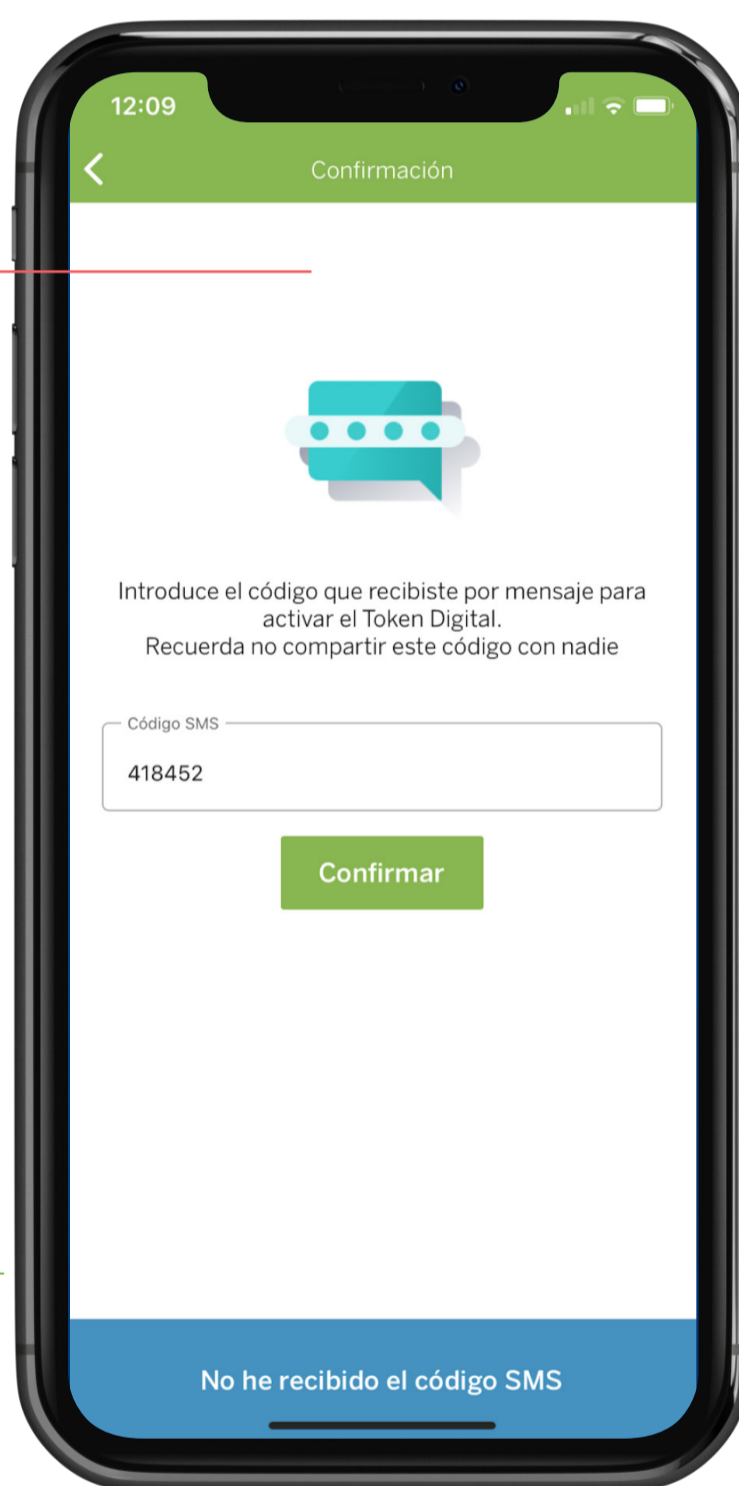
12:09

Confirmación

Introduce el código que recibiste por mensaje para activar el Token Digital.
Recuerda no compartir este código con nadie

Código SMS
418452

Confirmar

No he recibido el código SMS